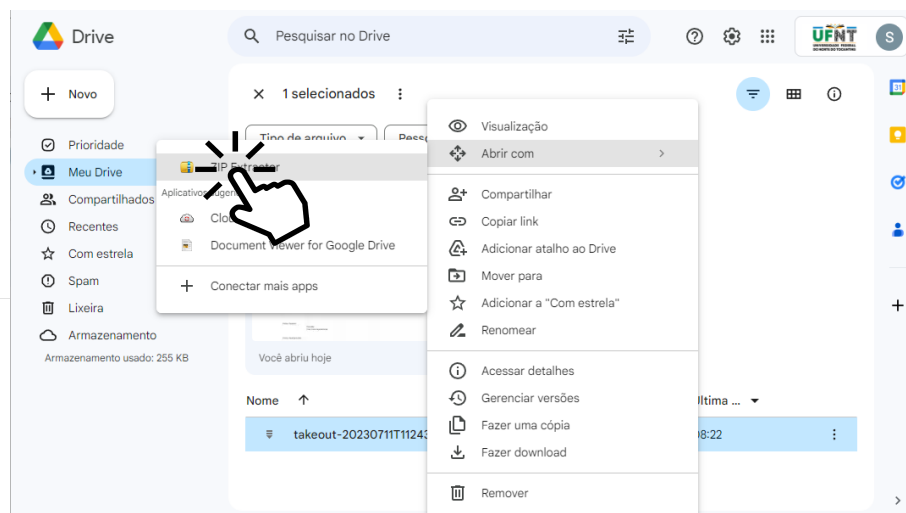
Drive

Pesquisar no Drive

UFNT

S

Novo

Prioridade

Meu Drive

Compartilhados

Recentes

Com estrela

Spam

Lixeira

Armazenamento

Armazenamento usado: 255 KB

1 selecionados

Tipo de arquivo

Pesso

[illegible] Extractor

Aplicativos sugeri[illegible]

Clo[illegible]

Document Viewer for Google Drive

Conectar mais apps

Você abriu hoje

Nome

takeout-20230711T11243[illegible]

Última ...

08:22

Visualização

Abrir com

Compartilhar

Copiar link

Adicionar atalho ao Drive

Mover para

Adicionar a "Com estrela"

Renomear

Acessar detalhes

Gerenciar versões

Fazer uma cópia

Fazer download

Remover